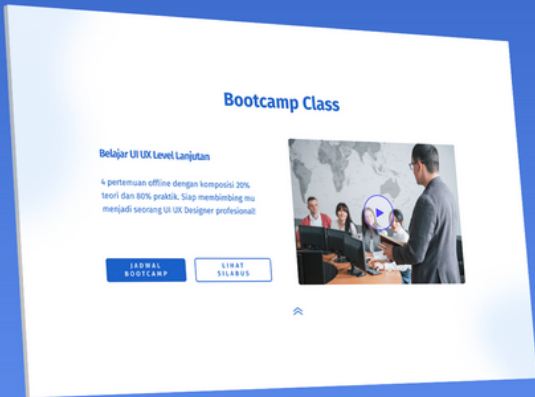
Bootcamp Class

Belajar UI UX Level Lanjutan

4 pertemuan offline dengan komposisi 20% teori dan 80% praktik. Siap membimbing mu menjadi seorang UI UX Designer profesional!

JADWAL BOOTCAMP

LIHAT SILABUS